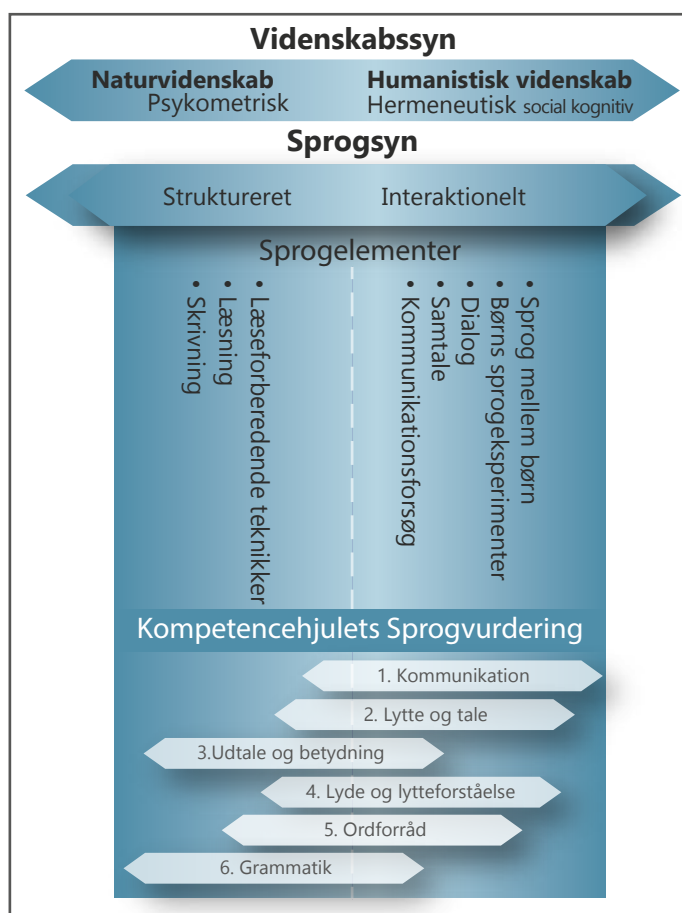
Videnskabssyn

Naturvidenskab
Psykometrisk

Humanistisk videnskab
Hermeneutisk social kognitiv

Sprogsyn

Struktureret

Interaktionelt

Sprogelementer

• Læseforberedende teknikker
• Læsning
• Skrivning

• Sprog mellem børn
• Børns sprogeksperimenter
• Dialog
• Samtale
• Kommunikationsforsøg

Kompetencehjulets Sprogvurdering

1. Kommunikation
2. Lytte og tale
3.Udtale og betydning
4. Lyde og lytteforståelse
5. Ordforråd
6. Grammatik